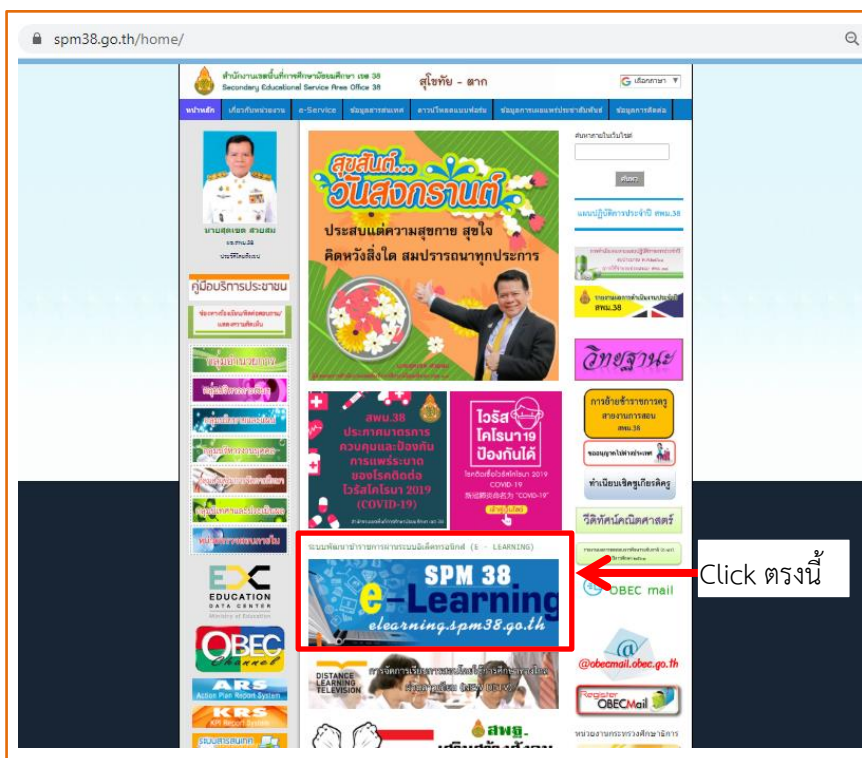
spm38.go.th/home/

สำนักงานเขตพื้นที่การศึกษามัธยมศึกษา เขต 38
Secondary Educational Service Area Office 38
สุโขทัย - ตาก

G เลือกภาษา ▼

หน้าหลัก | เกี่ยวกับหน่วยงาน | e-Service | ข้อมูลสารสนเทศ | ดาวน์โหลดแบบฟอร์ม | ข้อมูลการเผยแพร่ประชาสัมพันธ์ | ข้อมูลการติดต่อ

ค้นหาภายในเว็บไซต์

ค้นหา

แผนปฏิบัติการประจำปี สพม.38

นายสุเทพ สายสม
ผอ.สพม.38
ประวัติโดยย่อ

คู่มือบริการประชาชน

สุขสันต์...วันสงกรานต์
ประสบแต่ความสุขกาย สุขใจ
คิดหวังสิ่งใด สมปรารถนาทุกประการ

วิทยฐานะ

สพม.38
ประกาศมาตรการ
ควบคุมและป้องกัน
การแพร่ระบาด
ของโรคติดต่อ
ไวรัสโคโรนา 2019
(COVID-19)

ไวรัส
โคโรนา19
ป้องกันได้
COVID-19

การย้ายข้าราชการครู
สายงานการสอน
สพม.38

ทำเนียบเชิดชูเกียรติครู

วิถีทัศน์คณิตศาสตร์

ระบบพัฒนาข้าราชการผ่านระบบอิเล็กทรอนิกส์ (E - LEARNING)

SPM 38
e-Learning
elearning.spm38.go.th

Click ตรงนี้

OBEC mail

@obecmail.obec.go.th

Register OBECMail

EDUCATION DATA CENTER
Ministry of Education

OBEC Channel

ARS
Action Plan Report System

KRS
KPI Report System

DISTANCE LEARNING TELEVISION

สพฐ.

หน่วยงานกระทรวงศึกษาธิการ